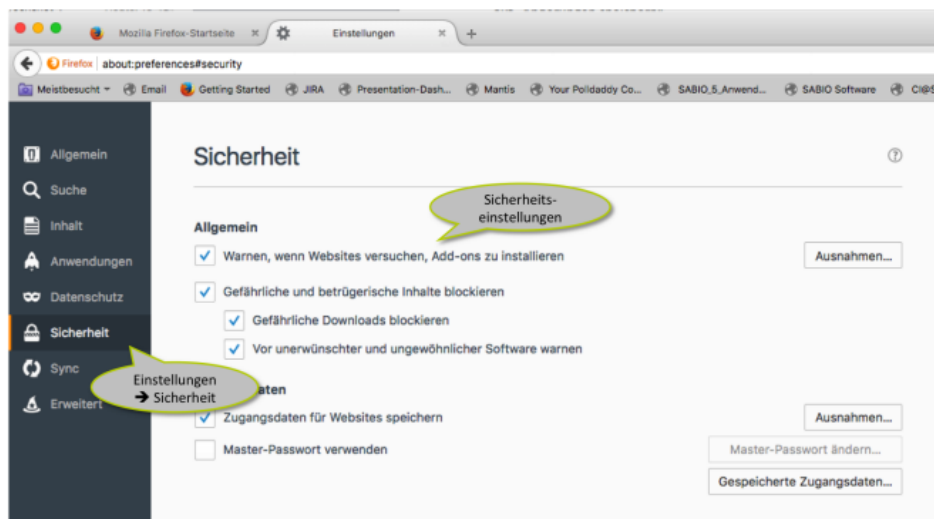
Mozilla Firefox-Startseite
Einstellungen
Firefox about:preferences#security
Meistbesucht Email Getting Started JIRA Presentation-Dash... Mantis Your Polldaddy Co... SABIO_5_Anwend... SABIO Software Cl@

Allgemein
Suche
Inhalt
Anwendungen
Datenschutz
Sicherheit
Sync
Erweitert

Sicherheit

Sicherheits-einstellungen

Allgemein
Warnen, wenn Websites versuchen, Add-ons zu installieren
Ausnahmen...
Gefährliche und betrügerische Inhalte blockieren
Gefährliche Downloads blockieren
Vor unerwünschter und ungewöhnlicher Software warnen

Einstellungen
➔ Sicherheit

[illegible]aten
Zugangsdaten für Websites speichern
Ausnahmen...
Master-Passwort verwenden
Master-Passwort ändern...
Gespeicherte Zugangsdaten...